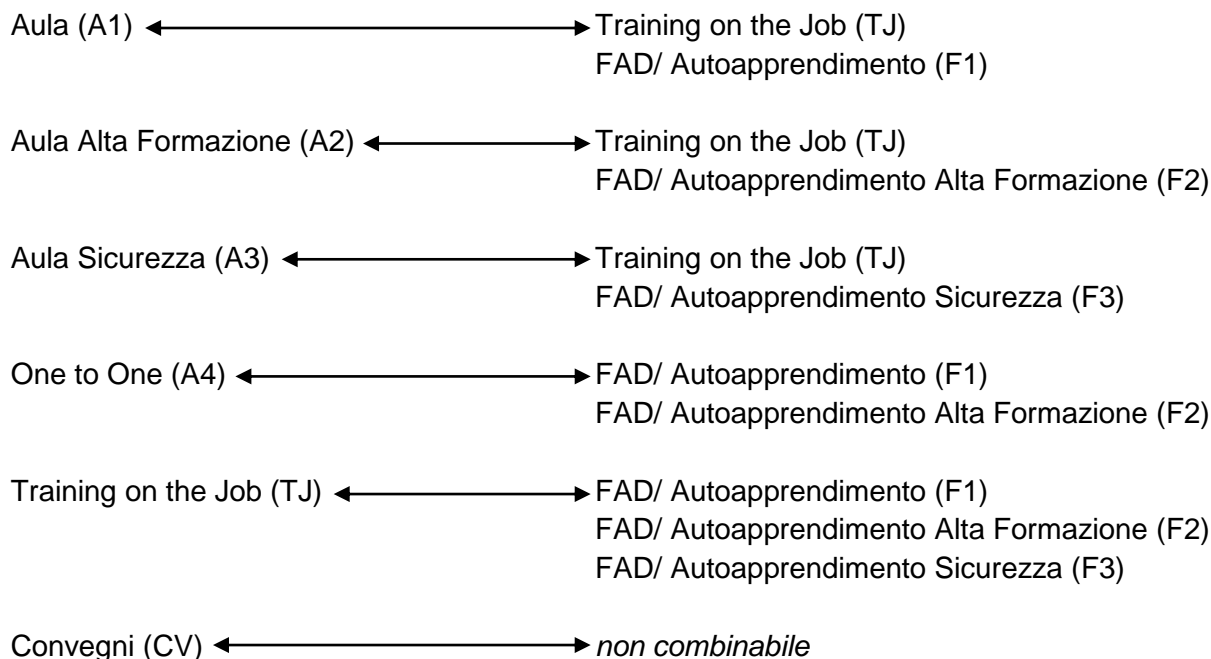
Aula (A1) ↔ Training on the Job (TJ)
FAD/ Autoapprendimento (F1)

Aula Alta Formazione (A2) ↔ Training on the Job (TJ)
FAD/ Autoapprendimento Alta Formazione (F2)

Aula Sicurezza (A3) ↔ Training on the Job (TJ)
FAD/ Autoapprendimento Sicurezza (F3)

One to One (A4) ↔ FAD/ Autoapprendimento (F1)
FAD/ Autoapprendimento Alta Formazione (F2)

Training on the Job (TJ) ↔ FAD/ Autoapprendimento (F1)
FAD/ Autoapprendimento Alta Formazione (F2)
FAD/ Autoapprendimento Sicurezza (F3)

Convegni (CV) ↔ non combinabile